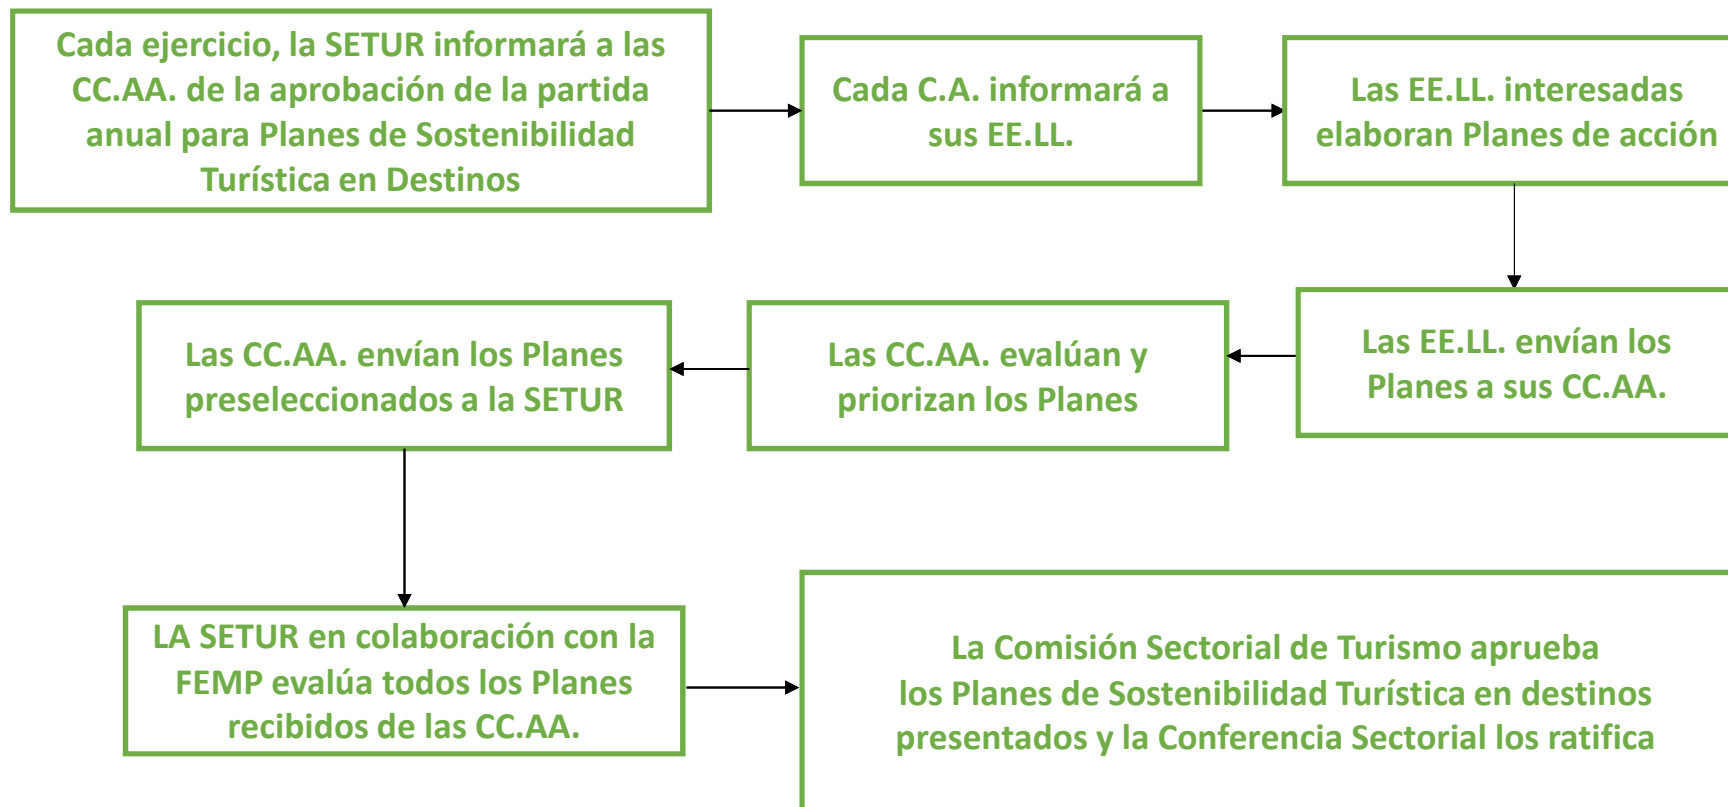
Cada ejercicio, la SETUR informará a las CC.AA. de la aprobación de la partida anual para Planes de Sostenibilidad Turística en Destinos

Cada C.A. informará a sus EE.LL.

Las EE.LL. interesadas elaboran Planes de acción

Las EE.LL. envían los Planes a sus CC.AA.

Las CC.AA. evalúan y priorizan los Planes

Las CC.AA. envían los Planes preseleccionados a la SETUR

LA SETUR en colaboración con la FEMP evalúa todos los Planes recibidos de las CC.AA.

La Comisión Sectorial de Turismo aprueba los Planes de Sostenibilidad Turística en destinos presentados y la Conferencia Sectorial los ratifica